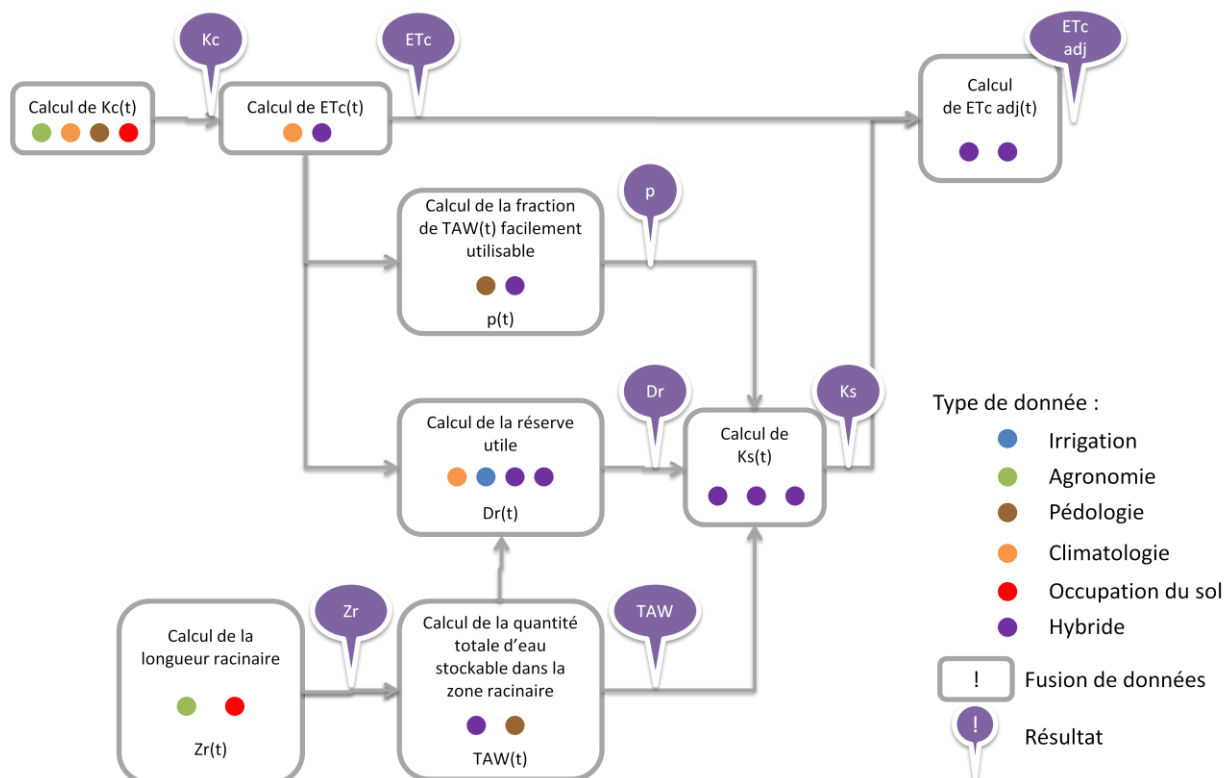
Kc

ETc

ETc adj

Calcul de Kc(t)

Calcul de ETc(t)

Calcul de ETc adj(t)

Calcul de la fraction de TAW(t) facilement utilisable

p(t)

p

Calcul de la réserve utile

Dr(t)

Dr

Calcul de Ks(t)

Ks

Type de donnée :

Irrigation

Agronomie

Pédologie

Climatologie

Occupation du sol

Hybride

! Fusion de données

! Résultat

Calcul de la longueur racinaire

Zr(t)

Zr

Calcul de la quantité totale d'eau stockable dans la zone racinaire

TAW(t)

TAW